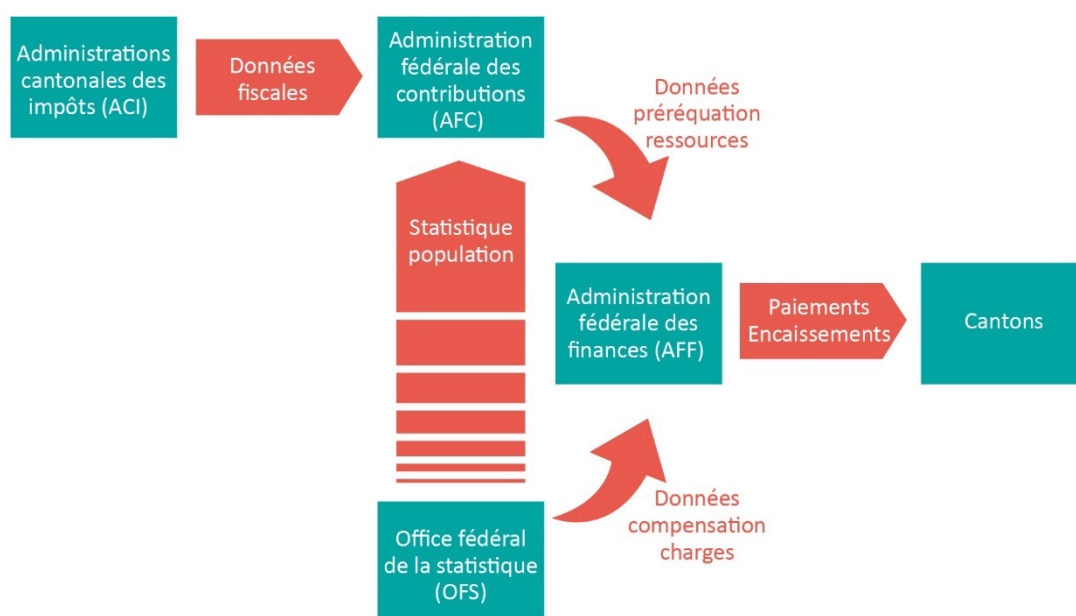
Administrations cantonales des impôts (ACI)

Données fiscales

Administration fédérale des contributions (AFC)

Données péréquation ressources

Statistique population

Administration fédérale des finances (AFF)

Paiements Encaissements

Cantons

Données compensation charges

Office fédéral de la statistique (OFS)